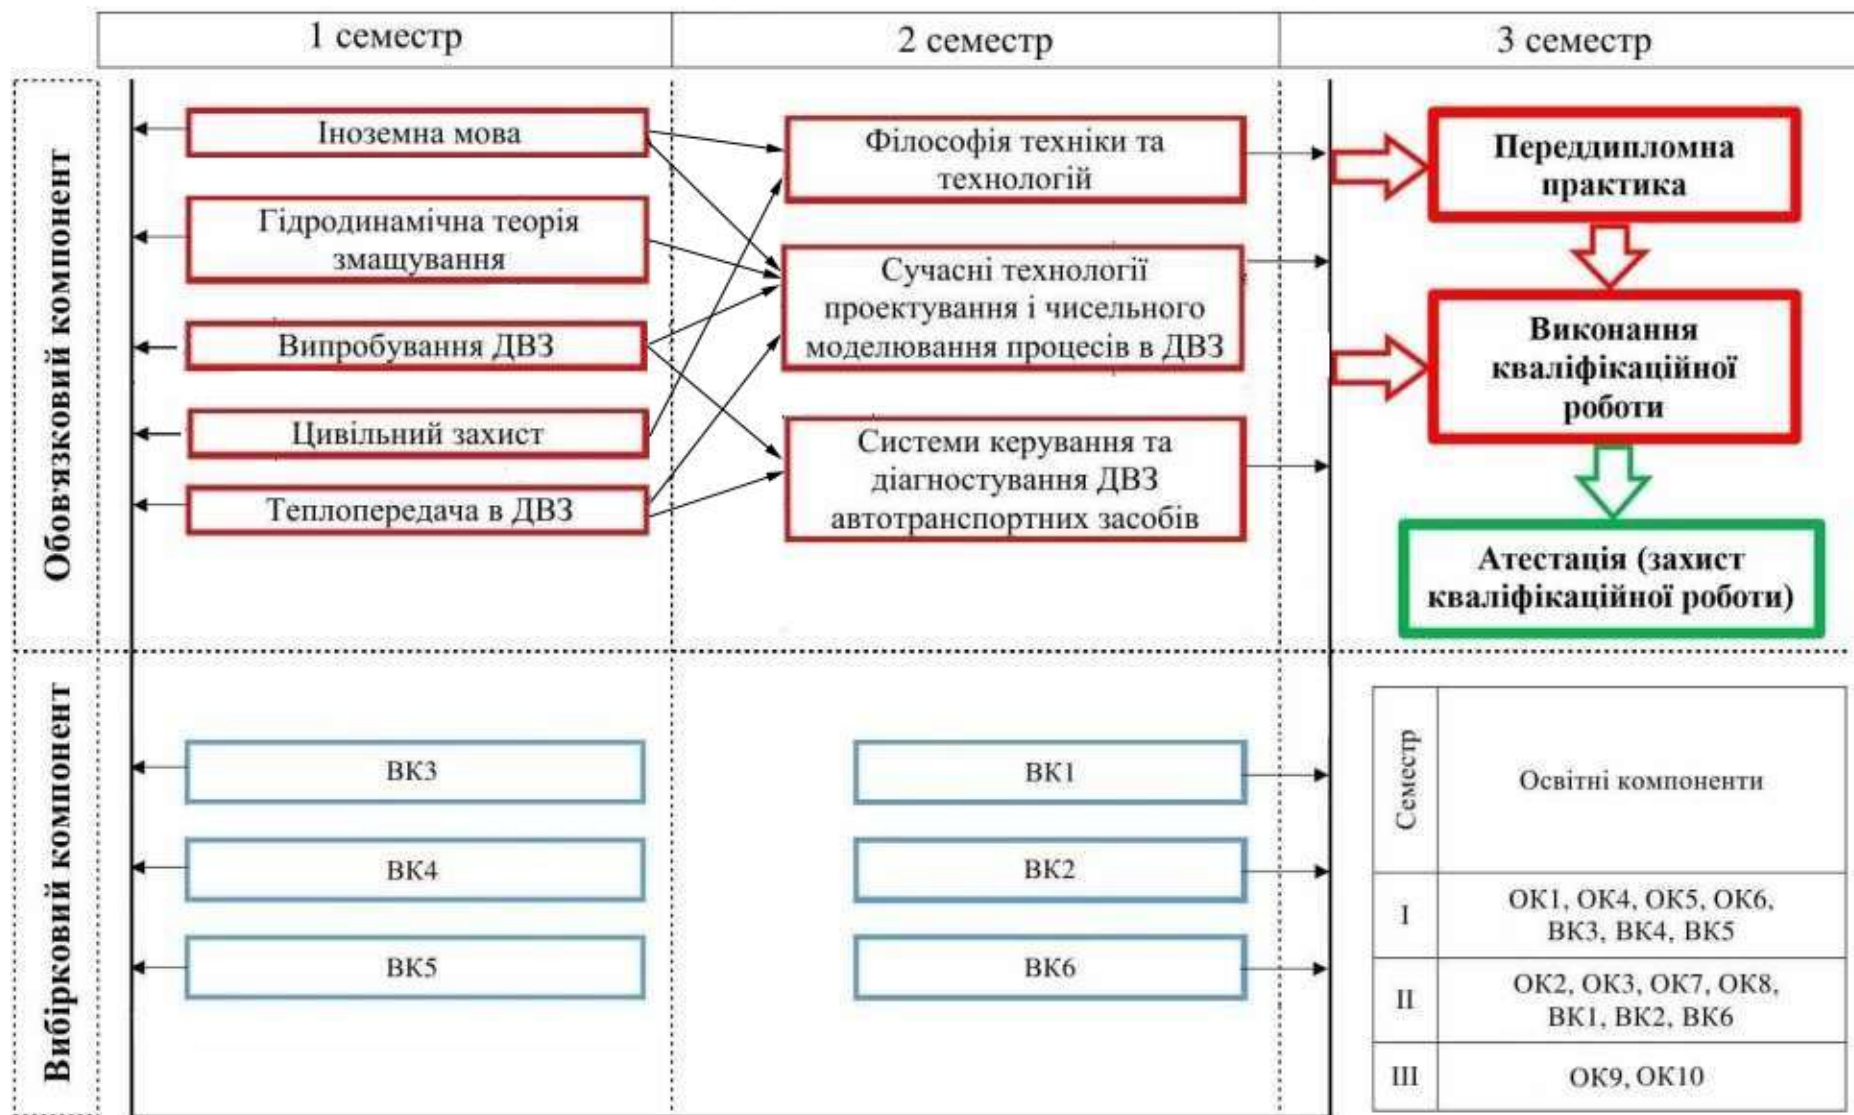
1 семестр

2 семестр

3 семестр

Обов'язковий компонент

Іноземна мова

Гідродинамічна теорія змащування

Випробування ДВЗ

Цивільний захист

Теплопередача в ДВЗ

Філософія техніки та технологій

Сучасні технології проектування і чисельного моделювання процесів в ДВЗ

Системи керування та діагностування ДВЗ автотранспортних засобів

Переддипломна практика

Виконання кваліфікаційної роботи

Атестація (захист кваліфікаційної роботи)

Вибірковий компонент

ВК3

ВК4

ВК5

ВК1

ВК2

ВК6

| Семестр | Освітні компоненти |
|---|---|
| I | ОК1, ОК4, ОК5, ОК6, ВК3, ВК4, ВК5 |
| II | ОК2, ОК3, ОК7, ОК8, ВК1, ВК2, ВК6 |
| III | ОК9, ОК10 |